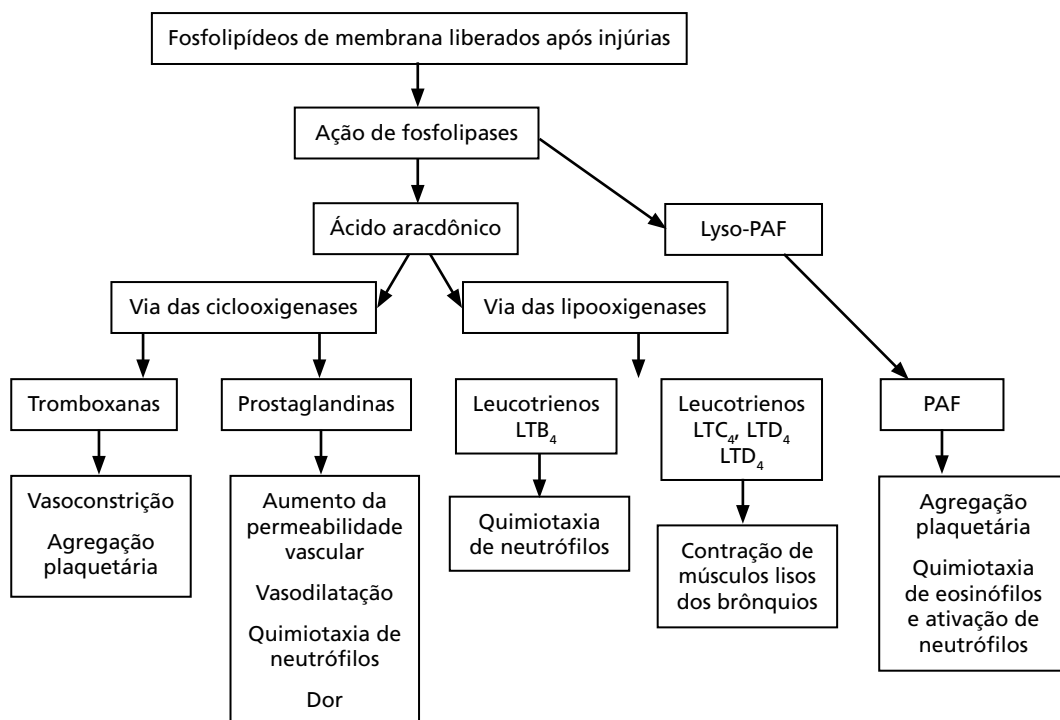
Fosfolipídeos de membrana liberados após injúrias

Ação de fosfolipases

Ácido aracdônico

Lyso-PAF

Via das ciclooxigenases

Via das lipooxigenases

Tromboxanas

Prostaglandinas

Leucotrienos $LTB_4$

Leucotrienos $LTC_4$, $LTD_4$ $LTD_4$

PAF

Vasoconstrição

Agregação plaquetária

Aumento da permeabilidade vascular

Vasodilatação

Quimiotaxia de neutrófilos

Dor

Quimiotaxia de neutrófilos

Contração de músculos lisos dos brônquios

Agregação plaquetária

Quimiotaxia de eosinófilos e ativação de neutrófilos